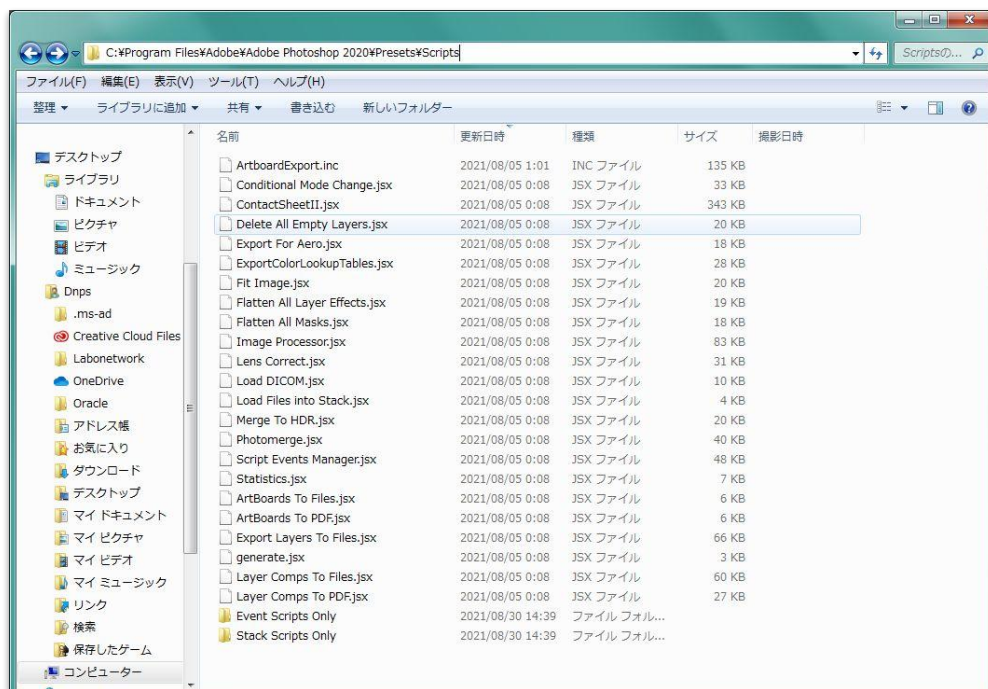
C:¥Program Files¥Adobe¥Adobe Photoshop 2020¥Presets¥Scripts

Scriptsの... 

ファイル(F) 編集(E) 表示(V) ツール(T) ヘルプ(H)

整理 ▾ ライブラリに追加 ▾ 共有 ▾ 書き込む 新しいフォルダー

デスクトップ
ライブラリ
ドキュメント
ピクチャ
ビデオ
ミュージック
Dnps
.ms-ad
Creative Cloud Files
Labonetwork
OneDrive
Oracle
アドレス帳
お気に入り
ダウンロード
デスクトップ
マイ ドキュメント
マイ ピクチャ
マイ ビデオ
マイ ミュージック
リンク
検索
保存したゲーム
コンピューター

| 名前 | 更新日時 | 種類 | サイズ | 撮影日時 |
|---|---|---|---|---|
| ArtboardExport.inc | 2021/08/05 1:01 | INC ファイル | 135 KB | |
| Conditional Mode Change.jsx | 2021/08/05 0:08 | JSX ファイル | 33 KB | |
| ContactSheetII.jsx | 2021/08/05 0:08 | JSX ファイル | 343 KB | |
| Delete All Empty Layers.jsx | 2021/08/05 0:08 | JSX ファイル | 20 KB | |
| Export For Aero.jsx | 2021/08/05 0:08 | JSX ファイル | 18 KB | |
| ExportColorLookupTables.jsx | 2021/08/05 0:08 | JSX ファイル | 28 KB | |
| Fit Image.jsx | 2021/08/05 0:08 | JSX ファイル | 20 KB | |
| Flatten All Layer Effects.jsx | 2021/08/05 0:08 | JSX ファイル | 19 KB | |
| Flatten All Masks.jsx | 2021/08/05 0:08 | JSX ファイル | 18 KB | |
| Image Processor.jsx | 2021/08/05 0:08 | JSX ファイル | 83 KB | |
| Lens Correct.jsx | 2021/08/05 0:08 | JSX ファイル | 31 KB | |
| Load DICOM.jsx | 2021/08/05 0:08 | JSX ファイル | 10 KB | |
| Load Files into Stack.jsx | 2021/08/05 0:08 | JSX ファイル | 4 KB | |
| Merge To HDR.jsx | 2021/08/05 0:08 | JSX ファイル | 20 KB | |
| Photomerge.jsx | 2021/08/05 0:08 | JSX ファイル | 40 KB | |
| Script Events Manager.jsx | 2021/08/05 0:08 | JSX ファイル | 48 KB | |
| Statistics.jsx | 2021/08/05 0:08 | JSX ファイル | 7 KB | |
| ArtBoards To Files.jsx | 2021/08/05 0:08 | JSX ファイル | 6 KB | |
| ArtBoards To PDF.jsx | 2021/08/05 0:08 | JSX ファイル | 6 KB | |
| Export Layers To Files.jsx | 2021/08/05 0:08 | JSX ファイル | 66 KB | |
| generate.jsx | 2021/08/05 0:08 | JSX ファイル | 3 KB | |
| Layer Comps To Files.jsx | 2021/08/05 0:08 | JSX ファイル | 60 KB | |
| Layer Comps To PDF.jsx | 2021/08/05 0:08 | JSX ファイル | 27 KB | |
| Event Scripts Only | 2021/08/30 14:39 | ファイル フォル... | | |
| Stack Scripts Only | 2021/08/30 14:39 | ファイル フォル... | | |